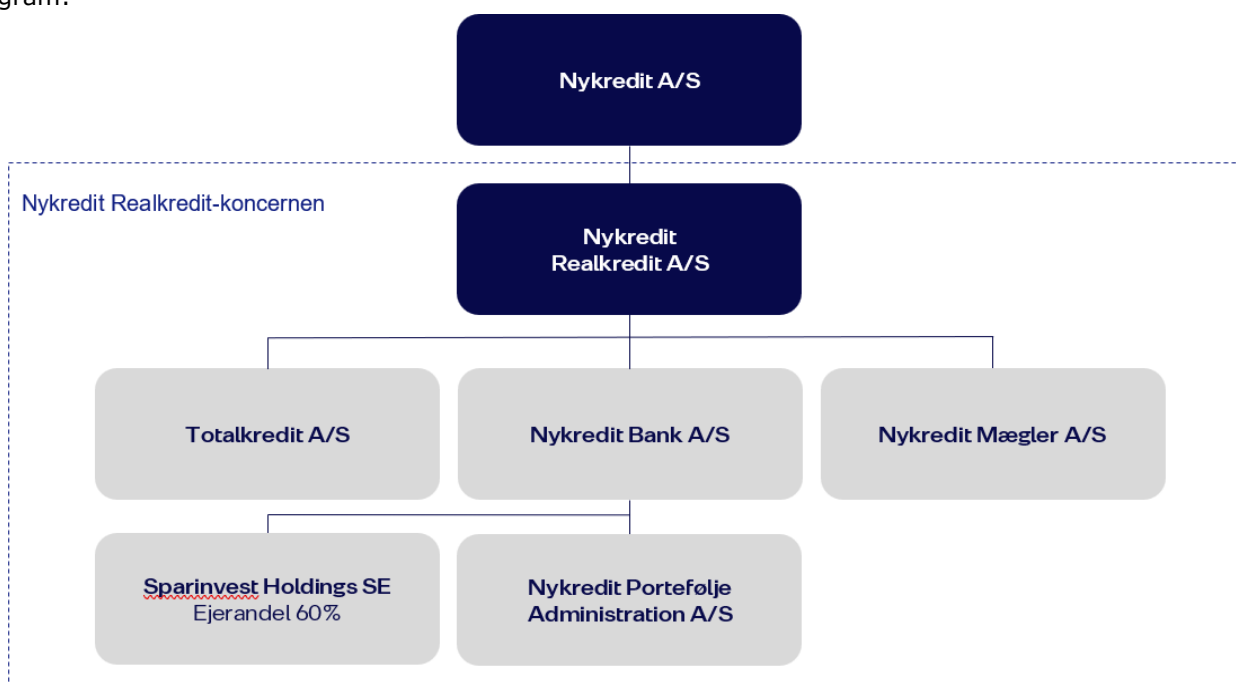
gram:

Nykredit A/S

Nykredit Realkredit-koncernen

Nykredit Realkredit A/S

Totalkredit A/S

Nykredit Bank A/S

Nykredit Mægler A/S

Sparinvest Holdings SE
Ejerandel 60%

Nykredit Portefølje Administration A/S